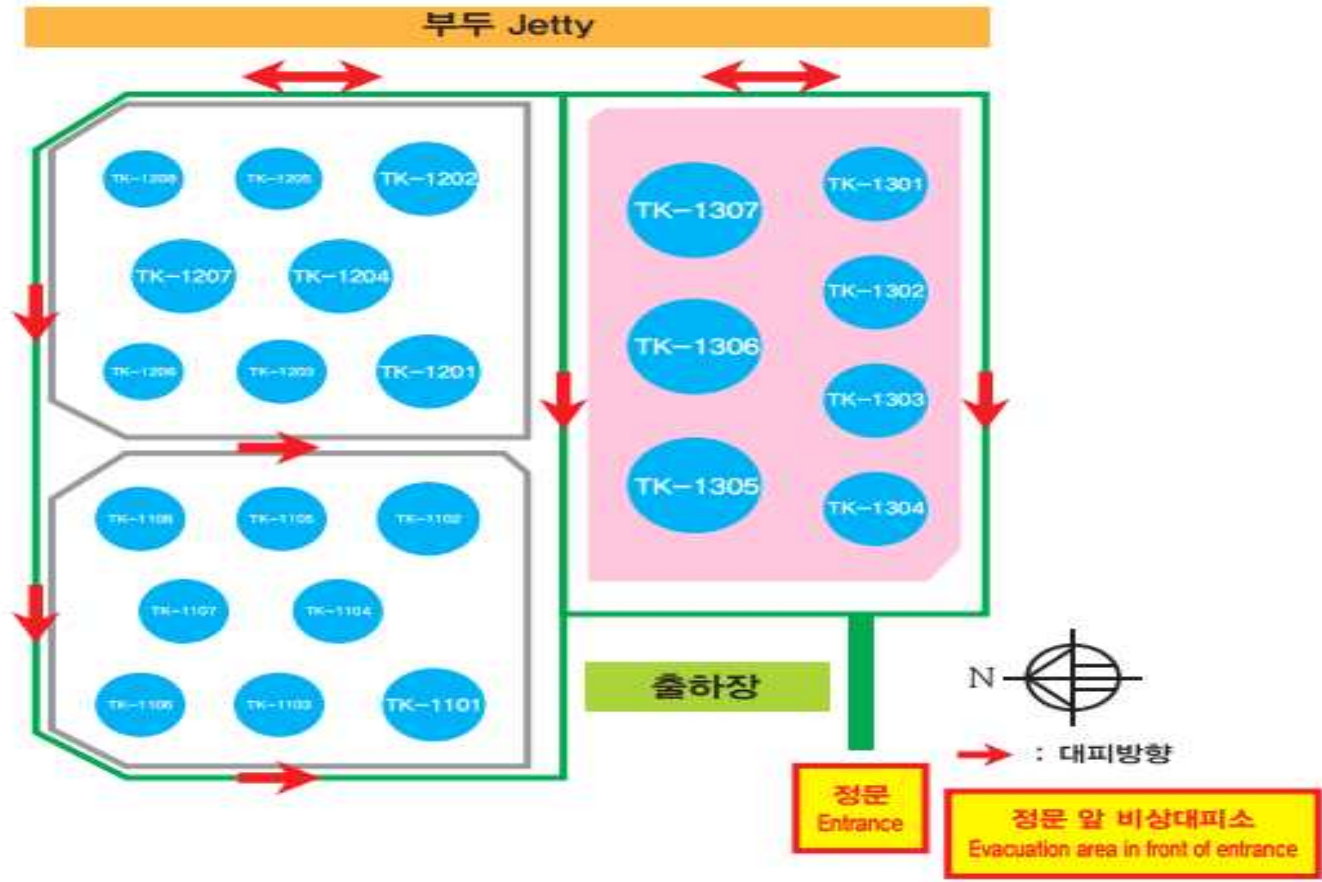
부두 Jetty

TK-1208
TK-1205
TK-1202
TK-1207
TK-1204
TK-1206
TK-1203
TK-1201

TK-1108
TK-1105
TK-1102
TK-1107
TK-1104
TK-1106
TK-1103
TK-1101

TK-1307
TK-1301
TK-1302
TK-1306
TK-1303
TK-1305
TK-1304

출하장

N

: 대피방향

정문
Entrance

정문 앞 비상대피소
Evacuation area in front of entrance